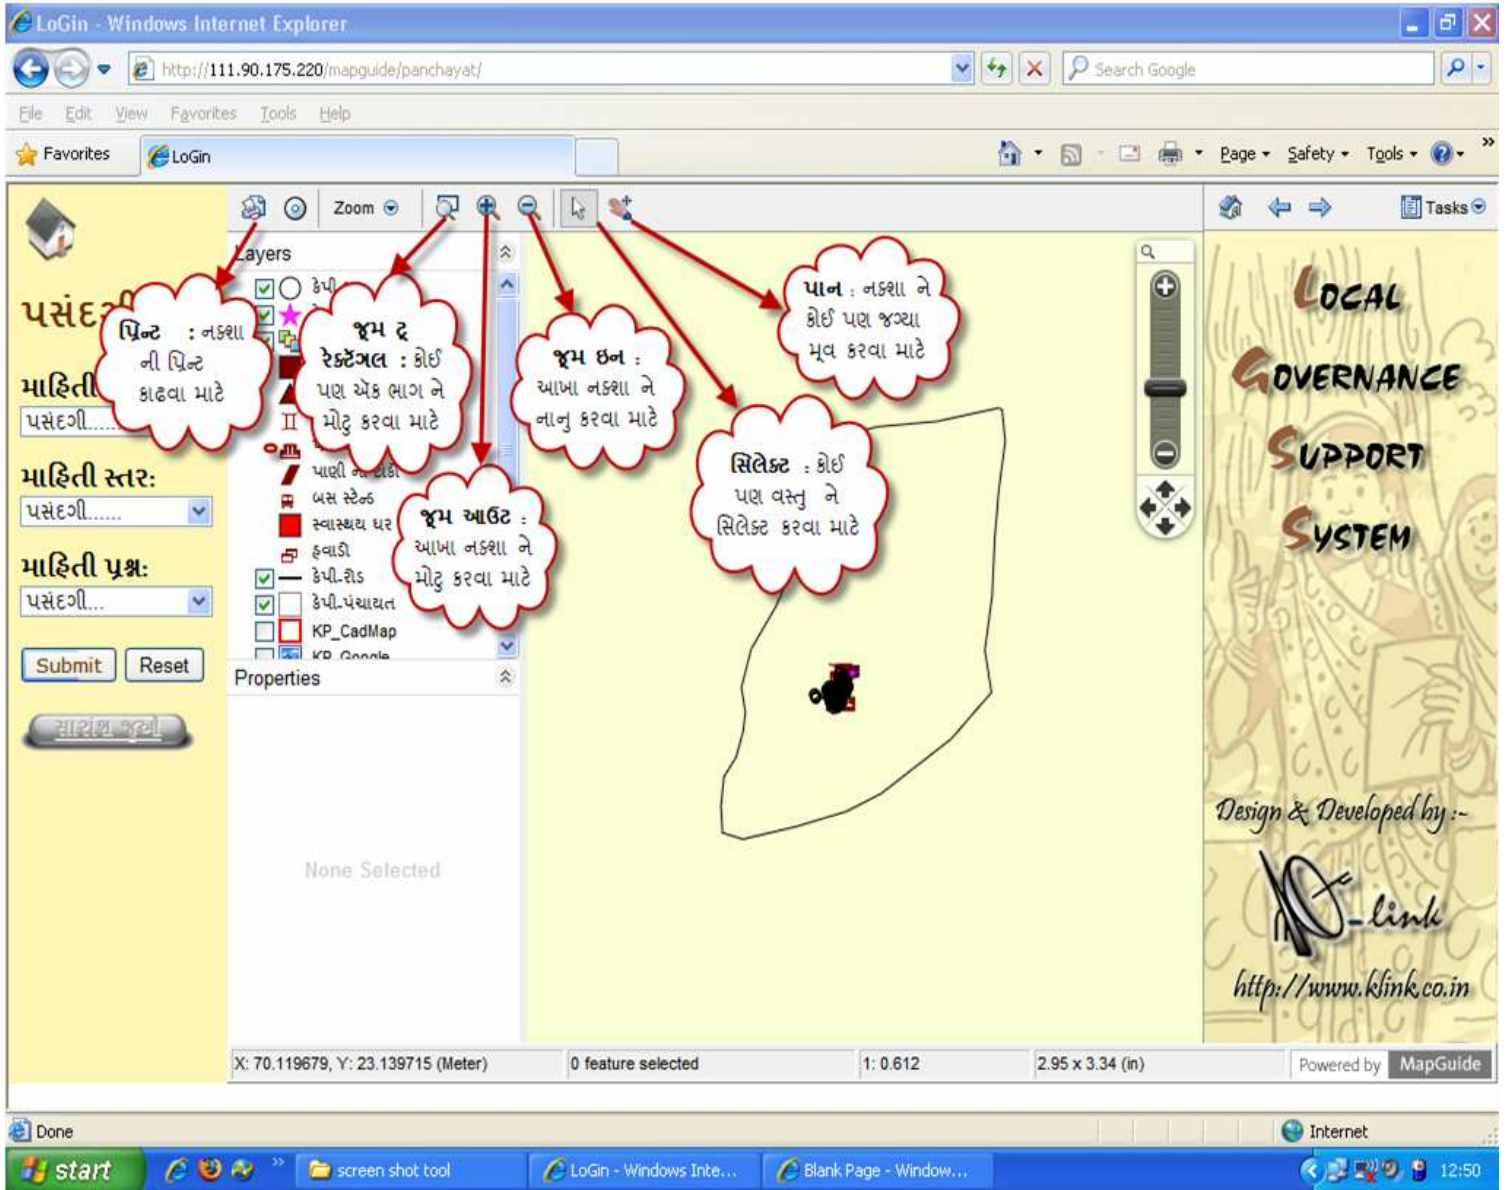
LoGin - Windows Internet Explorer

http://111.90.175.220/mapguide/panchayat/

Search Google

File Edit View Favorites Tools Help

Favorites LoGin

Page Safety Tools

Zoom

Tasks

Layers

પસંદગી

માહિતી

પસંદગી.....

માહિતી સ્તર:

પસંદગી......

માહિતી પ્રશ્ન:

પસંદગી...

Submit Reset

સારાંશ જુઓ

પ્રિન્ટ : નકશા ની પ્રિન્ટ કાઢવા માટે

ઝુમ ટૂ રેક્ટેંગલ : કોઈ પણ એક ભાગ ને મોટું કરવા માટે

ઝુમ ઇન : આખા નકશા ને નાનું કરવા માટે

પાન : નકશા ને કોઈ પણ જગ્યા મૂવ કરવા માટે

સિલેક્ટ : કોઈ પણ વસ્તુ ને સિલેક્ટ કરવા માટે

ઝુમ આઉટ : આખા નકશા ને મોટું કરવા માટે

કેપી

પાણી

બસ સ્ટેન્ડ

સ્વાસ્થય ઘર

હવાડી

કેપી-રોડ

કેપી-પંચાયત

KP_CadMap

KP_Google

Properties

None Selected

LOCAL GOVERNANCE SUPPORT SYSTEM

Design & Developed by :-

K-link

http://www.klink.co.in

X: 70.119679, Y: 23.139715 (Meter) | 0 feature selected | 1: 0.612 | 2.95 x 3.34 (in) | Powered by MapGuide

Done

Internet

start

screen shot tool

LoGin - Windows Inte...

Blank Page - Window...

12:50